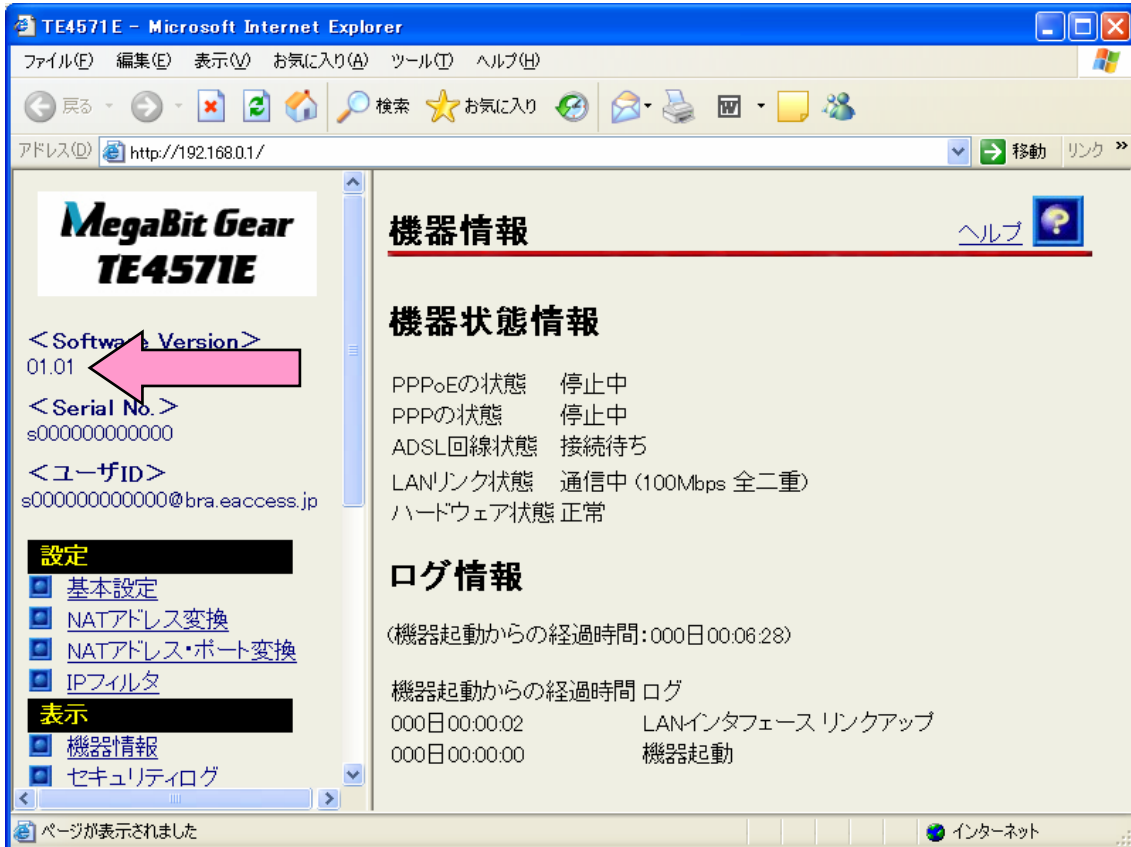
TE4571E - Microsoft Internet Explorer

ファイル(F) 編集(E) 表示(V) お気に入り(A) ツール(T) ヘルプ(H)

戻る 検索 お気に入り

アドレス(D) http://192.168.0.1/ 移動 リンク »

MegaBit Gear
TE4571E

<Software Version>
01.01

<Serial No.>
s000000000000

<ユーザID>
s000000000000@bra.eaccess.jp

設定
基本設定
NATアドレス変換
NATアドレス・ポート変換
IPフィルタ
表示
機器情報
セキュリティログ

機器情報

ヘルプ

機器状態情報

PPPoEの状態 停止中
PPPの状態 停止中
ADSL回線状態 接続待ち
LANリンク状態 通信中 (100Mbps 全二重)
ハードウェア状態 正常

ログ情報

(機器起動からの経過時間:000日00:06:28)

機器起動からの経過時間 ログ
000日00:00:02 LANインタフェース リンクアップ
000日00:00:00 機器起動

ページが表示されました

インターネット